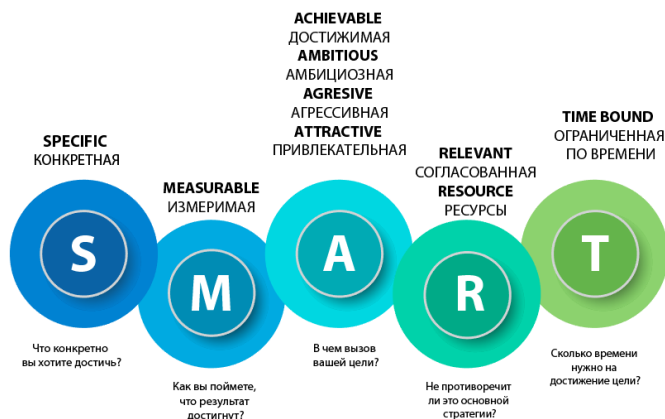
SPECIFIC
КОНКРЕТНАЯ

MEASURABLE
ИЗМЕРИМАЯ

ACHIEVABLE
ДОСТИЖИМАЯ
AMBITIOUS
АМБИЦИОЗНАЯ
AGRESIVE
АГРЕССИВНАЯ
ATTRACTIVE
ПРИВЛЕКАТЕЛЬНАЯ

RELEVANT
СОГЛАСОВАННАЯ
RESOURCE
РЕСУРСЫ

TIME BOUND
ОГРАНИЧЕННАЯ
ПО ВРЕМЕНИ

S

M

A

R

T

Что конкретно вы хотите достичь?

Как вы поймете, что результат достигнут?

В чем вызов вашей цели?

Не противоречит ли это основной стратегии?

Сколько времени нужно на достижение цели?